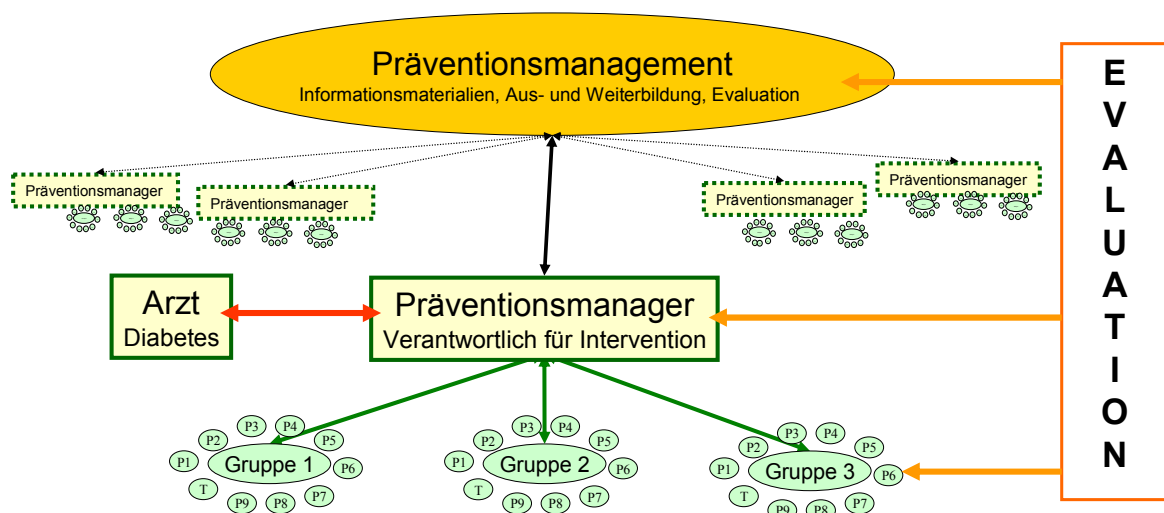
Präventionsmanagement
Informationsmaterialien, Aus- und Weiterbildung, Evaluation

E
V
A
L
U
A
T
I
O
N

Präventionsmanager

Präventionsmanager

Präventionsmanager

Präventionsmanager

Arzt
Diabetes

Präventionsmanager
Verantwortlich für Intervention

P3 P4
P2 P5
P1 Gruppe 1 P6
T
P9 P8 P7

P3 P4
P2 P5
P1 Gruppe 2 P6
T
P9 P8 P7

P3 P4
P2 P5
P1 Gruppe 3 P6
T
P9 P8 P7